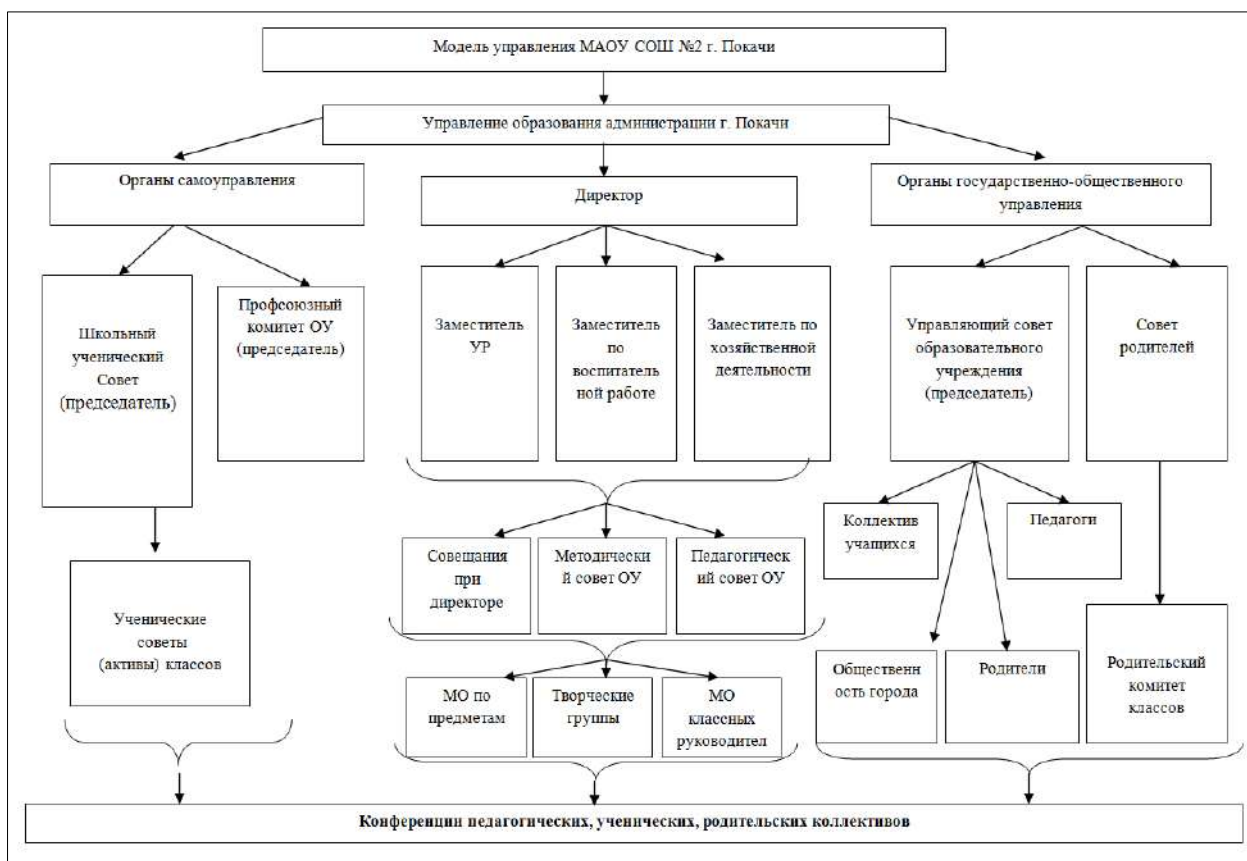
Модель управления МАОУ СОШ №2 г. Покачи

Управление образования администрации г. Покачи

Органы самоуправления

Директор

Органы государственно-общественного управления

Школьный ученический Совет (председатель)

Профсоюзный комитет ОУ (председатель)

Заместитель УР

Заместитель по воспитатель ной работе

Заместитель по хозяйственной деятельности

Управляющий совет образовательного учреждения (председатель)

Совет родителей

Коллектив учащихся

Педагоги

Ученические советы (активы) классов

Совещания при директоре

Методически й совет ОУ

Педагогическ ий совет ОУ

МО по предметам

Творческие группы

МО классных руководител

Общественн ость города

Родители

Родительский комитет классов

Конференции педагогических, ученических, родительских коллективов